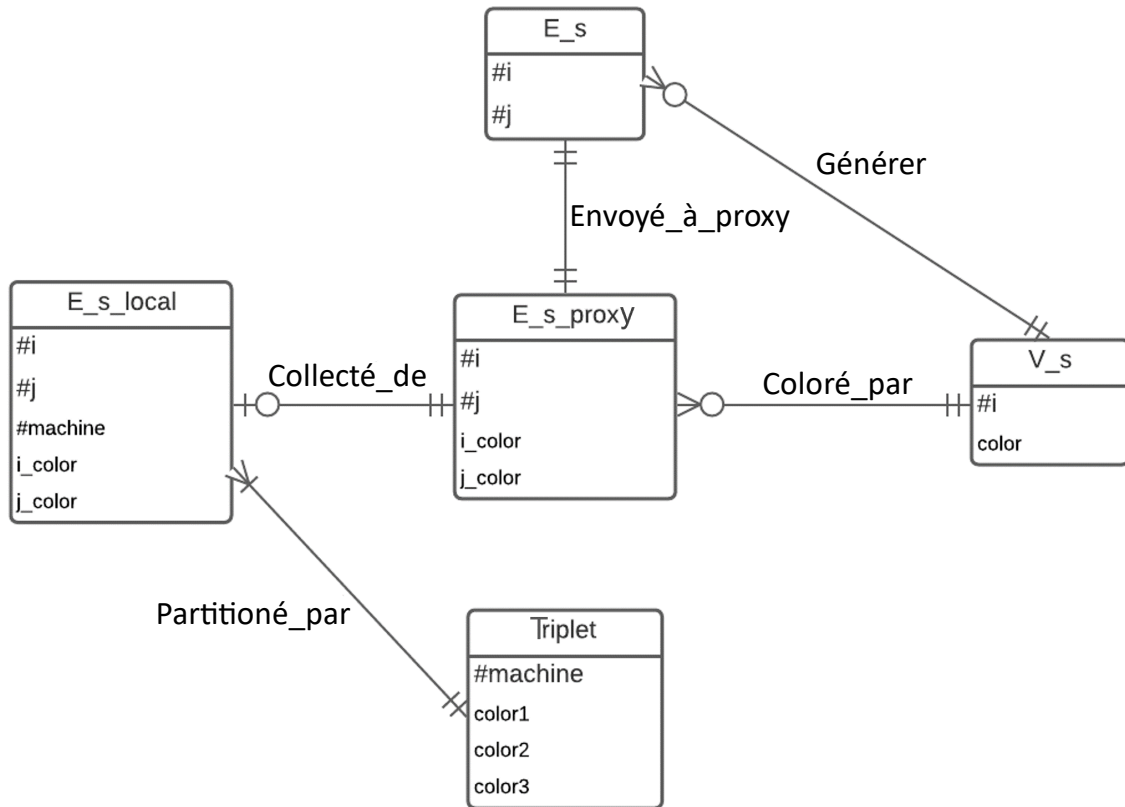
E_s
#i
#j

Générer

Envoyé_à_proxy

E_s_local
#i
#j
#machine
i_color
j_color

Collecté_de

E_s_proxy
#i
#j
i_color
j_color

Coloré_par

V_s
#i
color

Partitioné_par

Triplet
#machine
color1
color2
color3